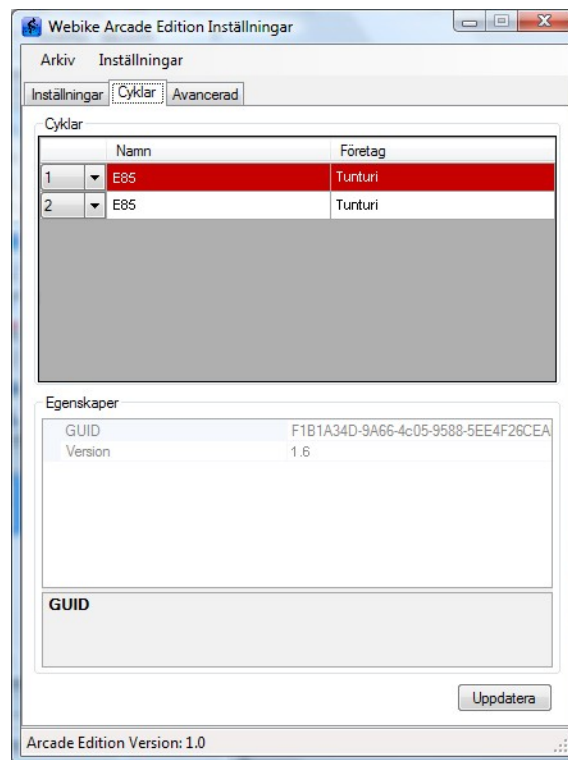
Webike Arcade Edition Inställningar

Arkiv Inställningar

Inställningar Cyklar Avancerad

Cyklar

| | Namn | Företag |
|---|---|---|
| 1 | E85 | Tunturi |
| 2 | E85 | Tunturi |

Egenskaper

| GUID | F1B1A34D-9A66-4c05-9588-5EE4F26CEA |
|---|---|
| Version | 1.6 |

GUID

Uppdatera

Arcade Edition Version: 1.0